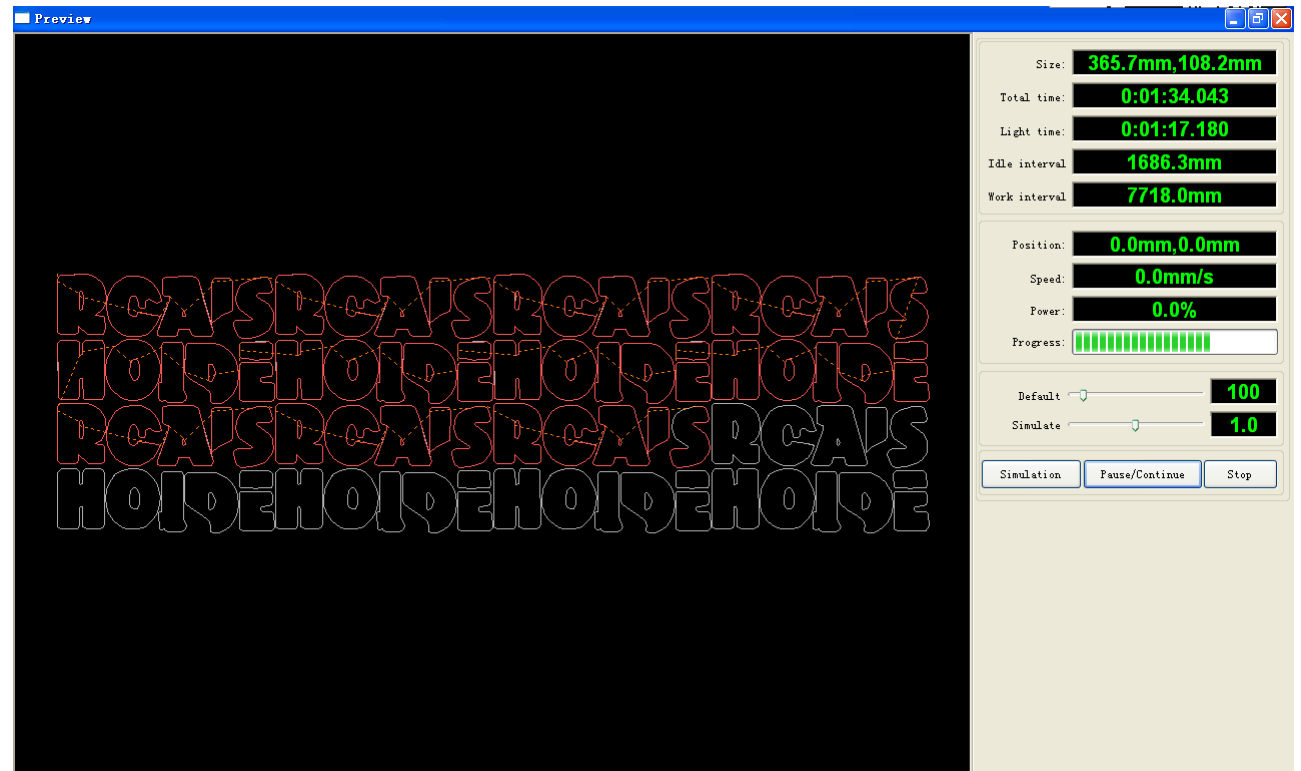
Preview

RCA'SRCA'SRCA'SRCA'S
HOIDEHOIDEHOIDEHOIDE
RCA'SRCA'SRCA'SRCA'S
HOIDEHOIDEHOIDEHOIDE

Size: 365.7mm,108.2mm
Total time: 0:01:34.043
Light time: 0:01:17.180
Idle interval 1686.3mm
Work interval 7718.0mm

Position: 0.0mm,0.0mm
Speed: 0.0mm/s
Power: 0.0%
Progress:

Default 100
Simulate 1.0

Simulation
Pause/Continue
Stop